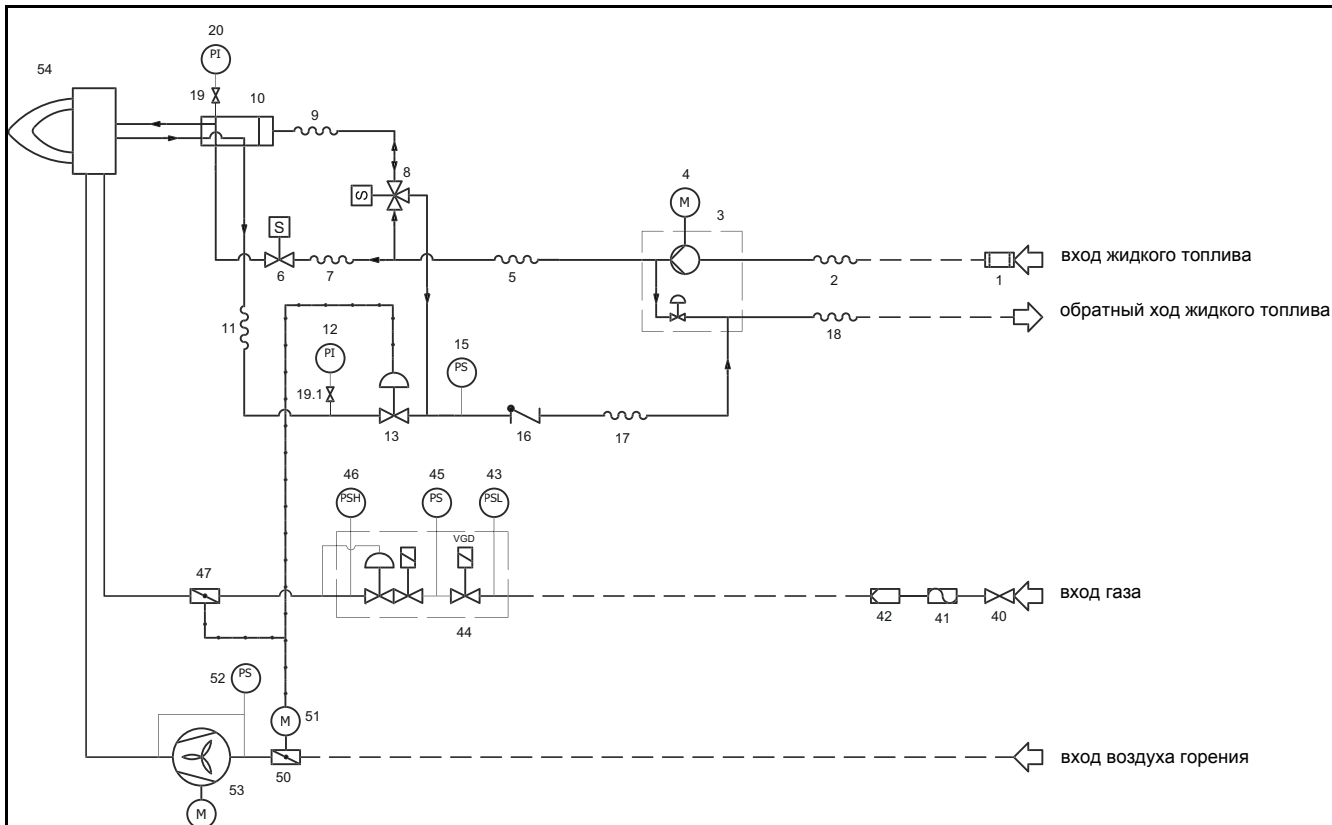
20
PI
54
19
10
9
8
S
4
M
3
S
6
7
5
2
1
вход жидкого топлива
11
12
PI
15
PS
18
обратный ход жидкого топлива
19.1
13
16
17
46
PSH
45
PS
43
PSL
VGD
47
44
42
41
40
вход газа
52
PS
M
51
53
50
вход воздуха горения
M